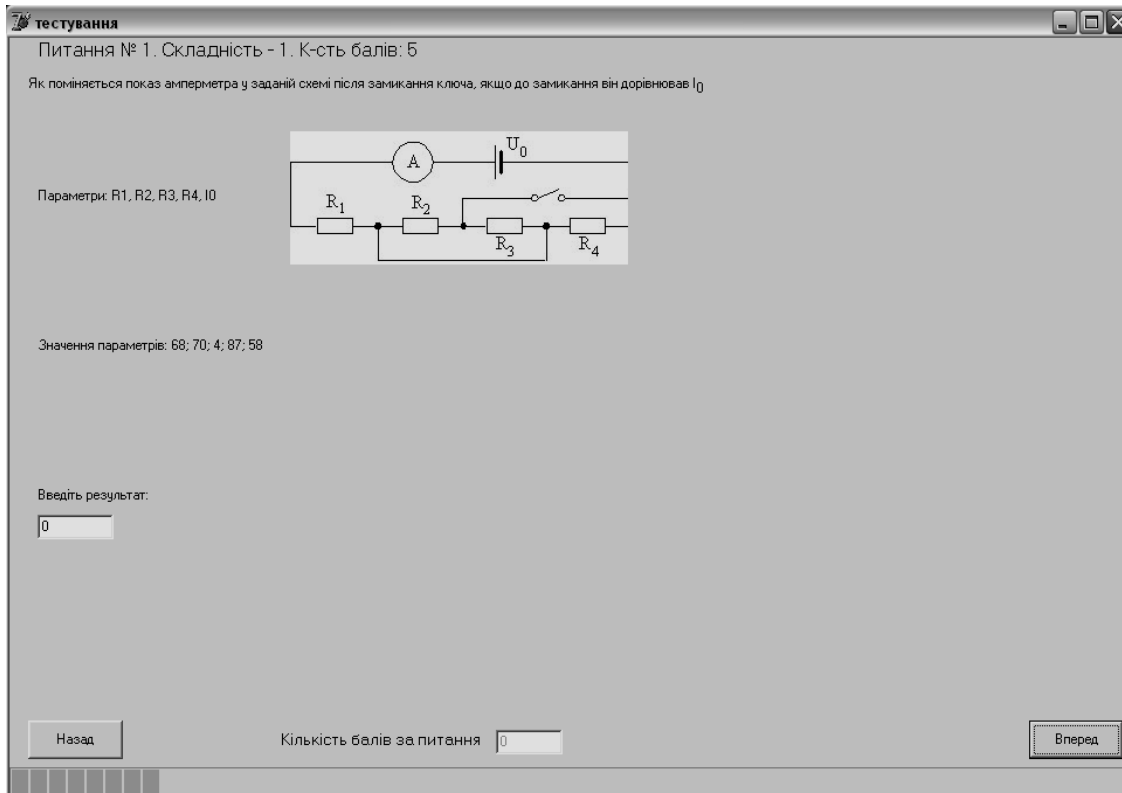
тестування

Питання № 1. Складність - 1. К-сть балів: 5

Як поміняється показ амперметра у заданій схемі після замикання ключа, якщо до замикання він дорівнював $I_0$

Параметри: R1, R2, R3, R4, I0

A
$U_0$
$R_1$
$R_2$
$R_3$
$R_4$

Значення параметрів: 68; 70; 4; 87; 58

Введіть результат:

0

Назад

Кількість балів за питання 0

Вперед